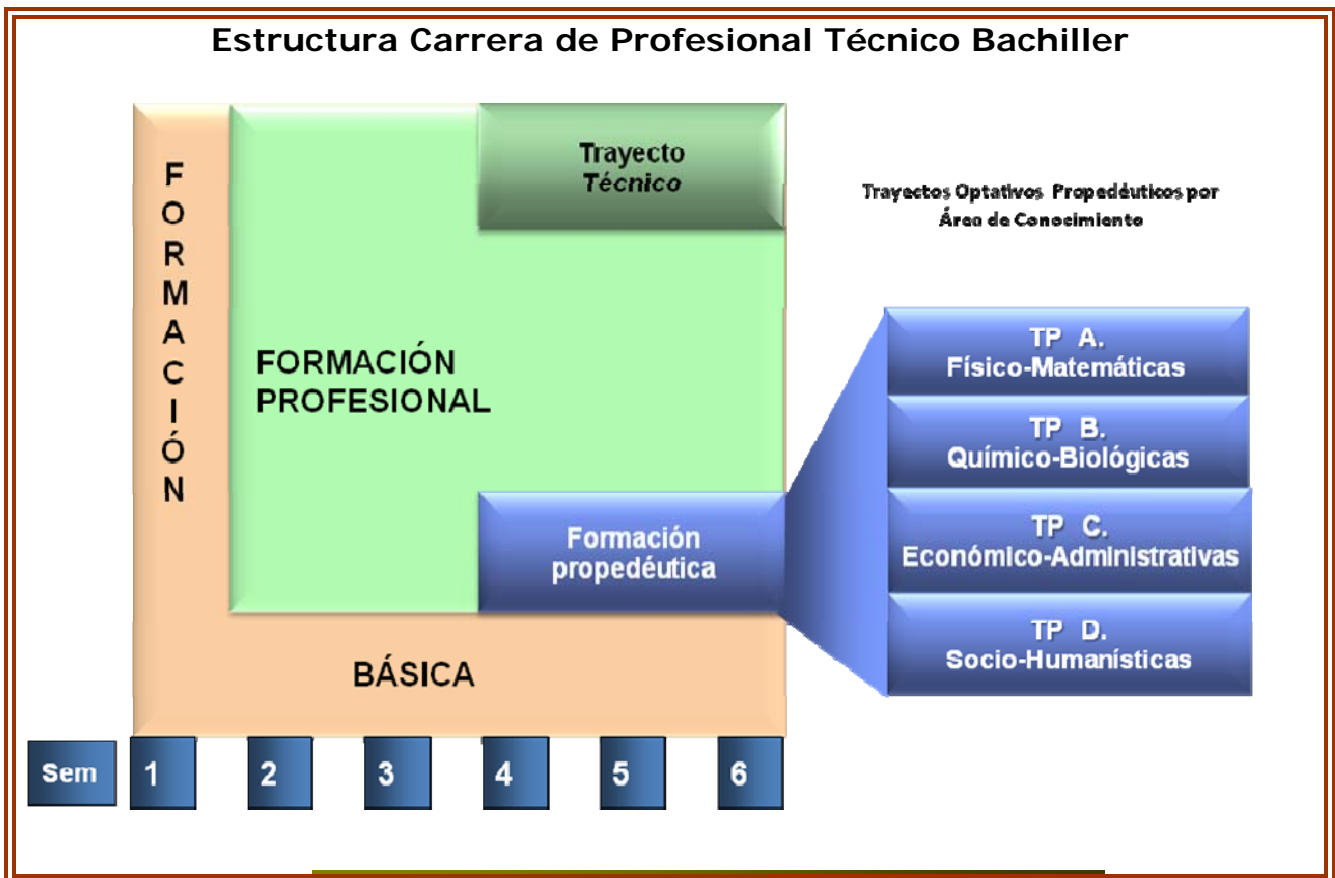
Estructura Carrera de Profesional Técnico Bachiller

FORMACIÓN

Trayecto Técnico

Trayectos Optativos Propedéuticos por Área de Conocimiento

FORMACIÓN PROFESIONAL

TP A. Físico-Matemáticas

TP B. Químico-Biológicas

Formación propedéutica

TP C. Económico-Administrativas

TP D. Socio-Humanísticas

BÁSICA

Sem 1 2 3 4 5 6